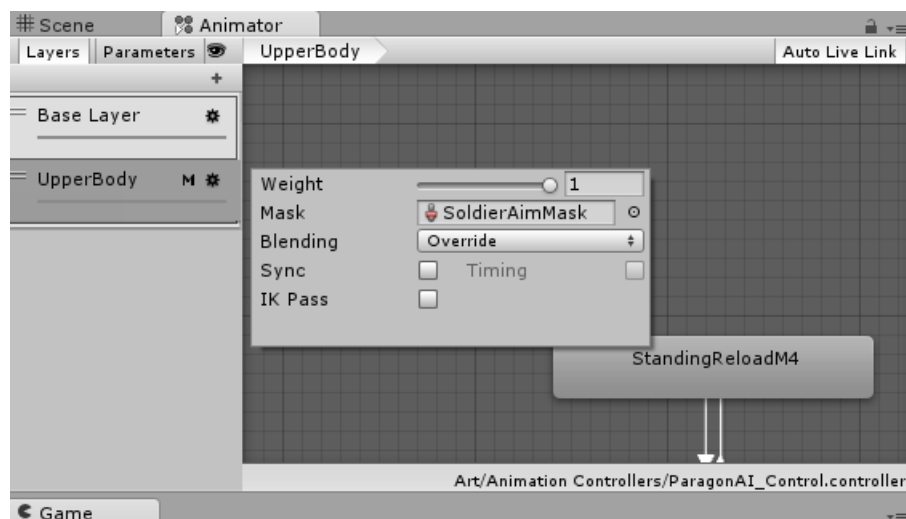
# Scene
Animator
Layers
Parameters
UpperBody
Auto Live Link
+
Base Layer
UpperBody
M
Weight
1
Mask
SoldierAimMask
Blending
Override
Sync
Timing
IK Pass
StandingReloadM4
Art/Animation Controllers/ParagonAI_Control.controller
Game